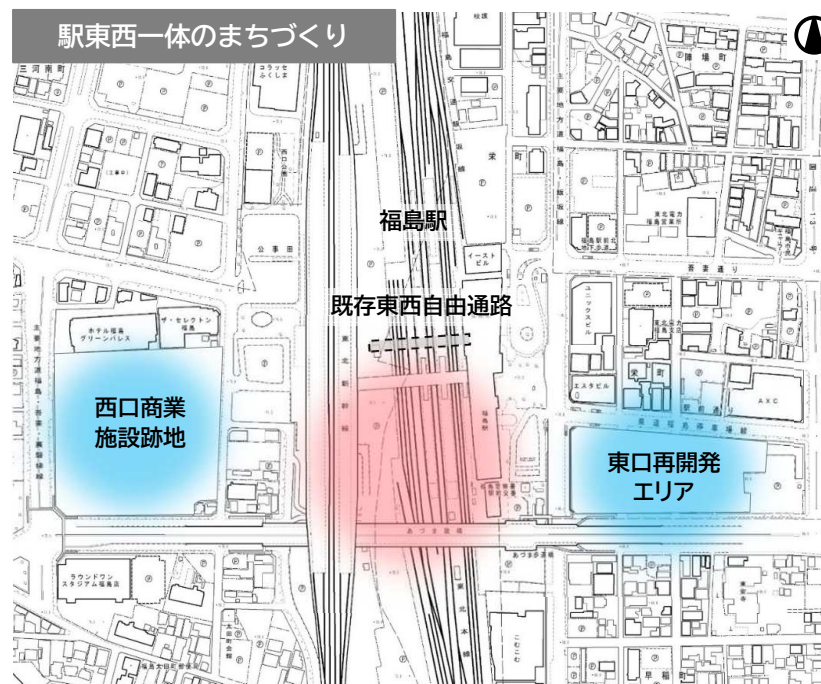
駅東西一体のまちづくり

三河南町

コラッセふくしま

福島駅

公事田

イーストビル

既存東西自由通路

ホテル福島グリーンパレス

ザ・セレクトン福島

西口商業施設跡地

東北新幹線

栄町

陣場町

吾妻通り

ユニックスビル

エスタビル

AXC

東口再開発エリア

あづま陸橋

ラウンドワンスタジアム福島店

こむこむ

早稲町